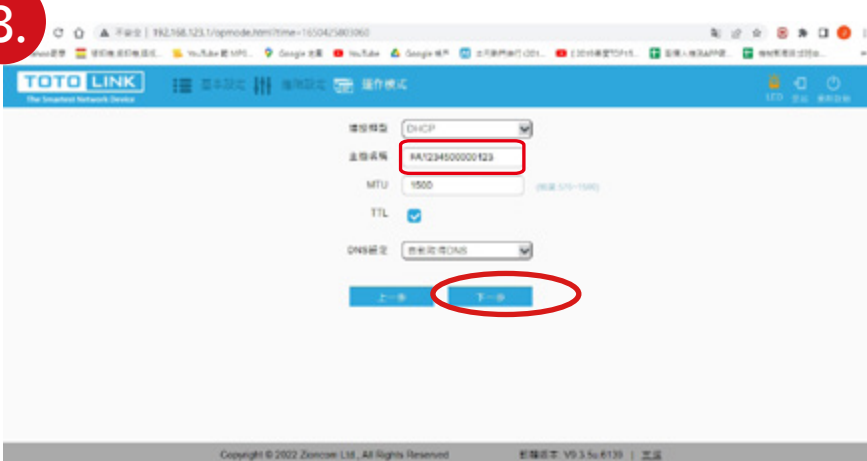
3.

不安全 | 192.168.123.1/opmode.html?time=1650425803960

TOTO LINK
The Smartest Network Device

基本設定 進階設定 操作模式

LED 登出 重新啟動

連線類型 DHCP

主機名稱 HA1234500000123

MTU 1500 (範圍 576~1500)

TTL

DNS設定 自動取得DNS

上一步 下一步

Copyright © 2022 Zioncom Ltd., All Rights Reserved 韌體版本: V9.3.5u.6139 | 升級